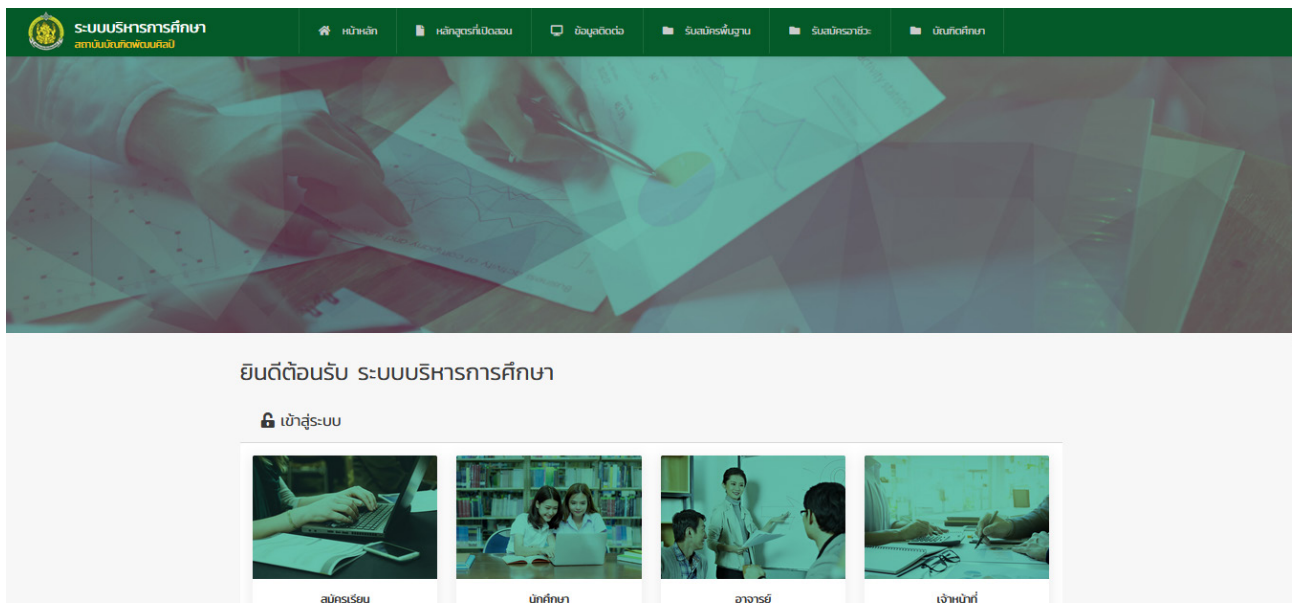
ระบบบริหารการศึกษา
สถาบันบัณฑิตพัฒนศิลป์

หน้าหลัก
หลักสูตรที่เปิดสอน
ข้อมูลติดต่อ
รับสมัครพื้นฐาน
รับสมัครอาชีวะ
บัณฑิตศึกษา

ยินดีต้อนรับ ระบบบริหารการศึกษา

เข้าสู่ระบบ

สมัครเรียน
นักศึกษา
อาจารย์
เจ้าหน้าที่